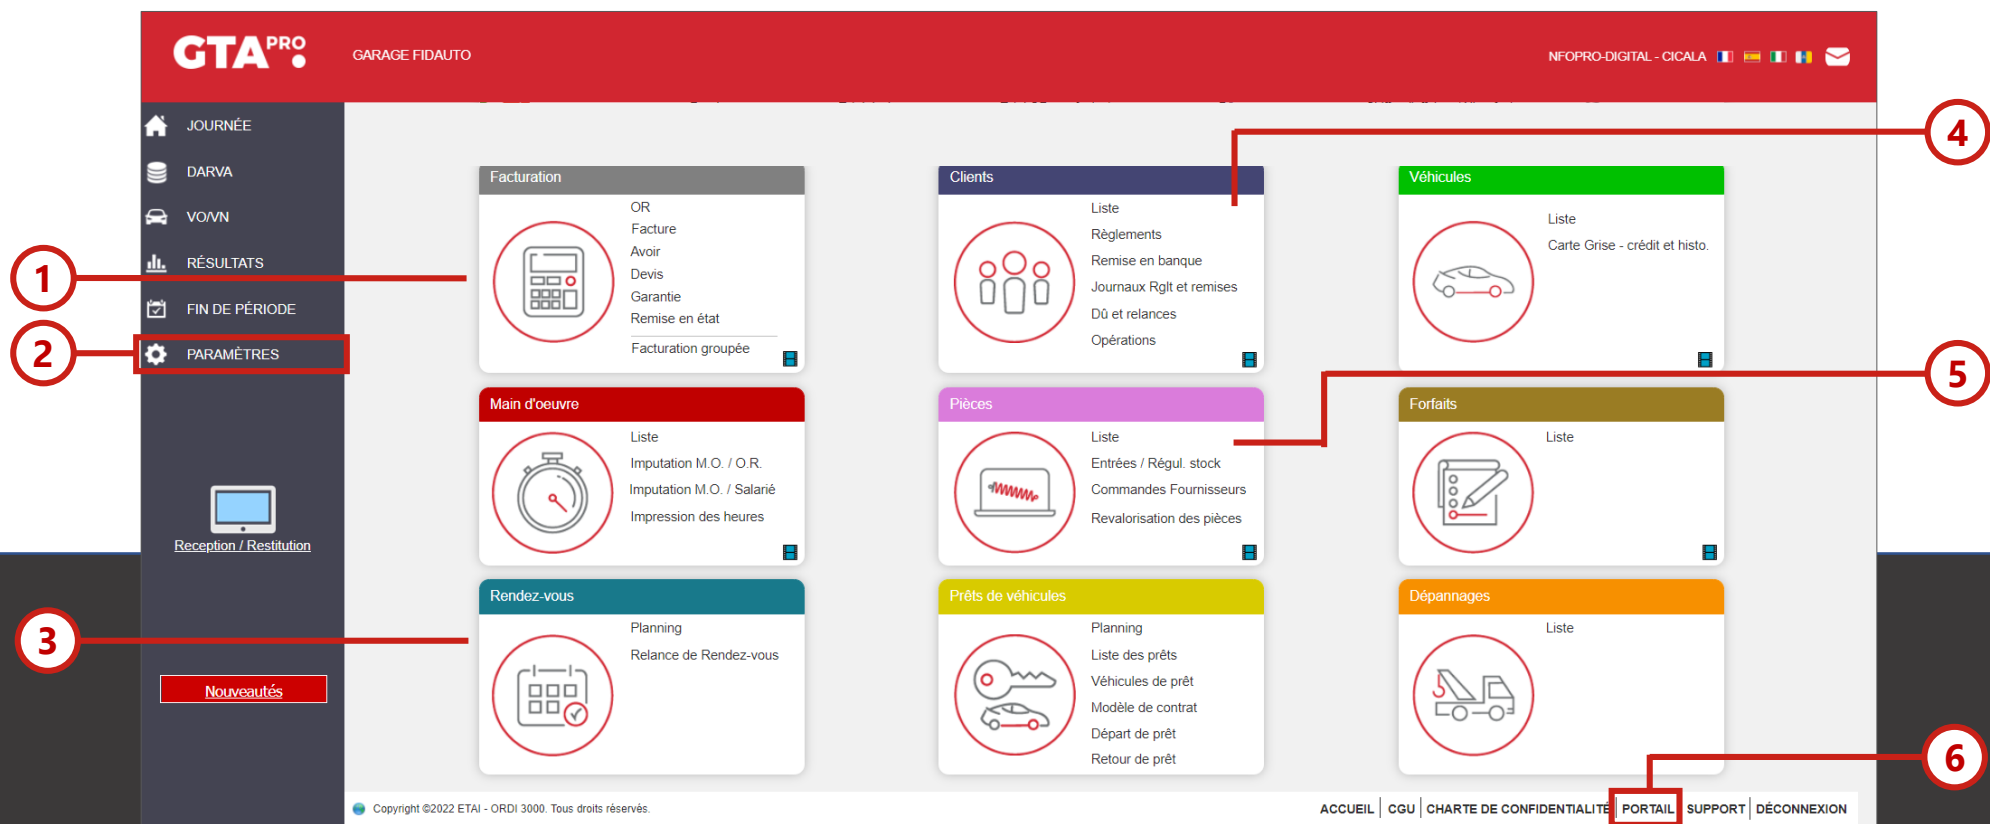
GTA PRO

GARAGE FIDAUTO

NFOPRO-DIGITAL - CICALA

JOURNÉE

DARVA

VO/VN

RÉSULTATS

FIN DE PÉRIODE

PARAMÈTRES

Reception / Restitution

Nouveautés

1

2

3

4

5

6

Facturation
OR
Facture
Avoir
Devis
Garantie
Remise en état
Facturation groupée

Clients
Liste
Règlements
Remise en banque
Journaux Rglt et remises
Dû et relances
Opérations

Véhicules
Liste
Carte Grise - crédit et histo.

Main d'oeuvre
Liste
Imputation M.O. / O.R.
Imputation M.O. / Salarié
Impression des heures

Pièces
Liste
Entrées / Régul. stock
Commandes Fournisseurs
Revalorisation des pièces

Forfaits
Liste

Rendez-vous
Planning
Relance de Rendez-vous

Prêts de véhicules
Planning
Liste des prêts
Véhicules de prêt
Modèle de contrat
Départ de prêt
Retour de prêt

Dépannages
Liste

Copyright ©2022 ETAI - ORDI 3000. Tous droits réservés.

ACCUEIL | CGU | CHARTE DE CONFIDENTIALITÉ | PORTAIL | SUPPORT | DÉCONNEXION